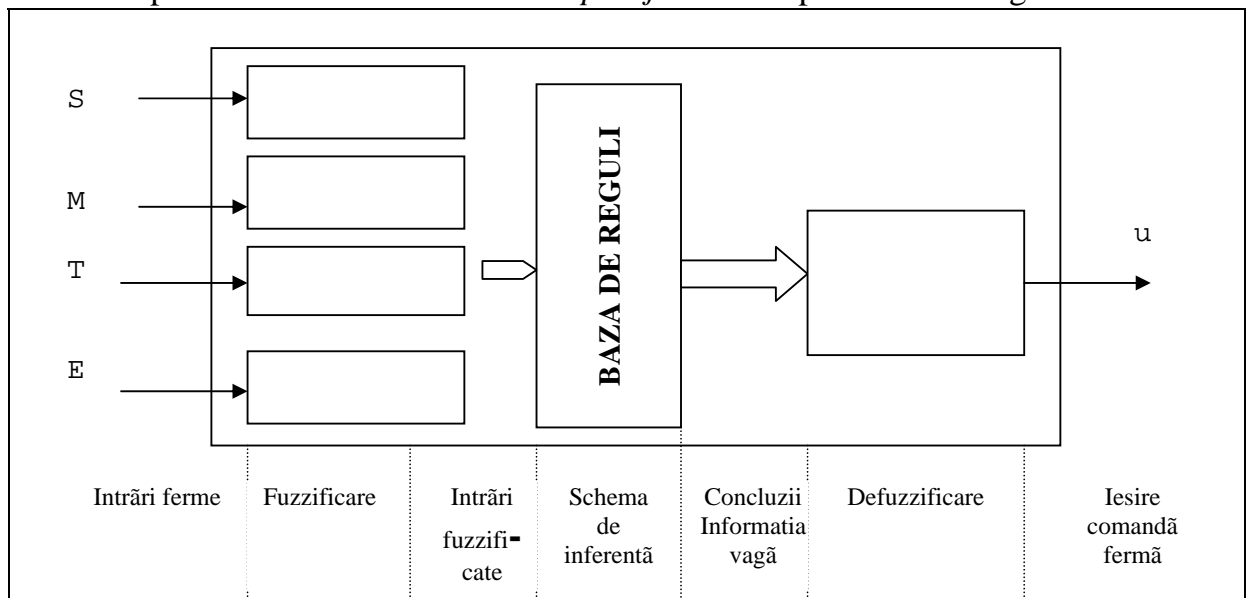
S

M

T

E

BAZA DE REGULI

u

| Intrãri ferme | Fuzzificare | Intrãri fuzzificate | Schema de inferentã | Concluzii Informatia vagã | Defuzzificare | Iesire comandã fermã |
|---|---|---|---|---|---|---|